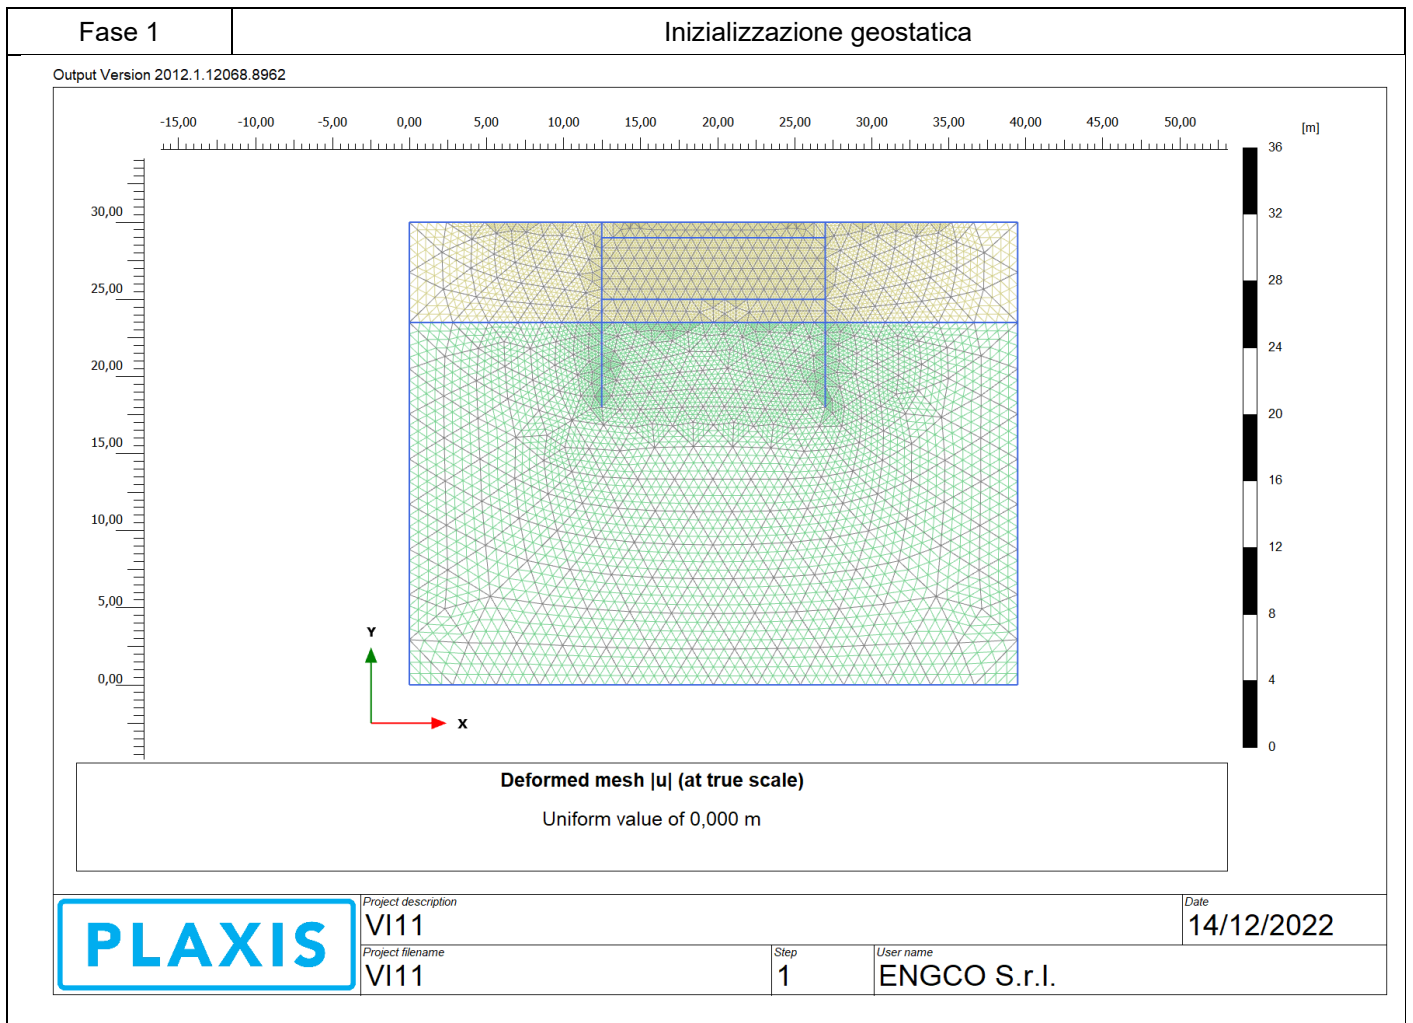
| Fase 1 | Inizializzazione geostatica |
|---|---|

Output Version 2012.1.12068.8962

-15,00 -10,00 -5,00 0,00 5,00 10,00 15,00 20,00 25,00 30,00 35,00 40,00 45,00 50,00

[m]

36
32
28
24
20
16
12
8
4
0

30,00
25,00
20,00
15,00
10,00
5,00
0,00

Y
X

Deformed mesh |u| (at true scale)

Uniform value of 0,000 m

PLAXIS

| Project description VI11 | | | Date 14/12/2022 |
|---|---|---|---|
| Project filename VI11 | Step 1 | User name ENGCO S.r.l. | |